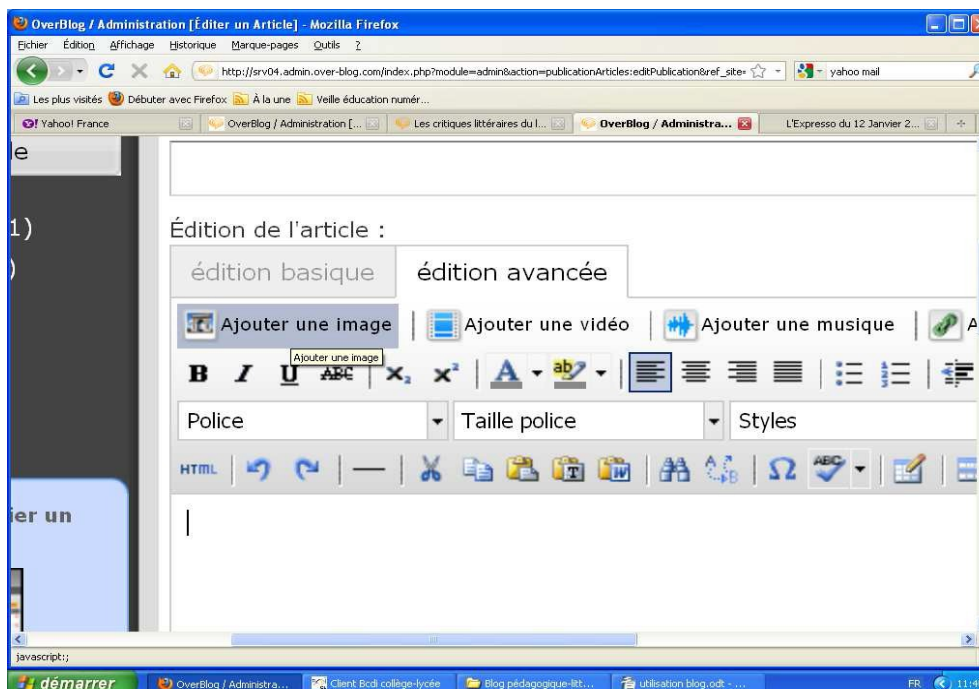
OverBlog / Administration [Éditer un Article] - Mozilla Firefox

Fichier Édition Affichage Historique Marque-pages Outils ?

http://srv04.admin.over-blog.com/index.php?module=admin&action=publicationArticles:editPublication&ref_site=

yahoo mail

Les plus visités Débuter avec Firefox À la une Veille éducation numér...

Yahoo! France | OverBlog / Administration [... | Les critiques littéraires du l... | OverBlog / Administra... | L'Expresso du 12 Janvier 2...

le

1)

)

Édition de l'article :

édition basique | édition avancée

Ajouter une image | Ajouter une vidéo | Ajouter une musique | A

Ajouter une image

B I U ABC $x_2$ $x^2$ A ab

Police | Taille police | Styles

HTML Ω ABC

ier un

javascript:;

démarrer | OverBlog / Administra... | Client Bcdi collège-lycée | Blog pédagogique-litt... | utilisation blog.odt - ...

FR 11:4